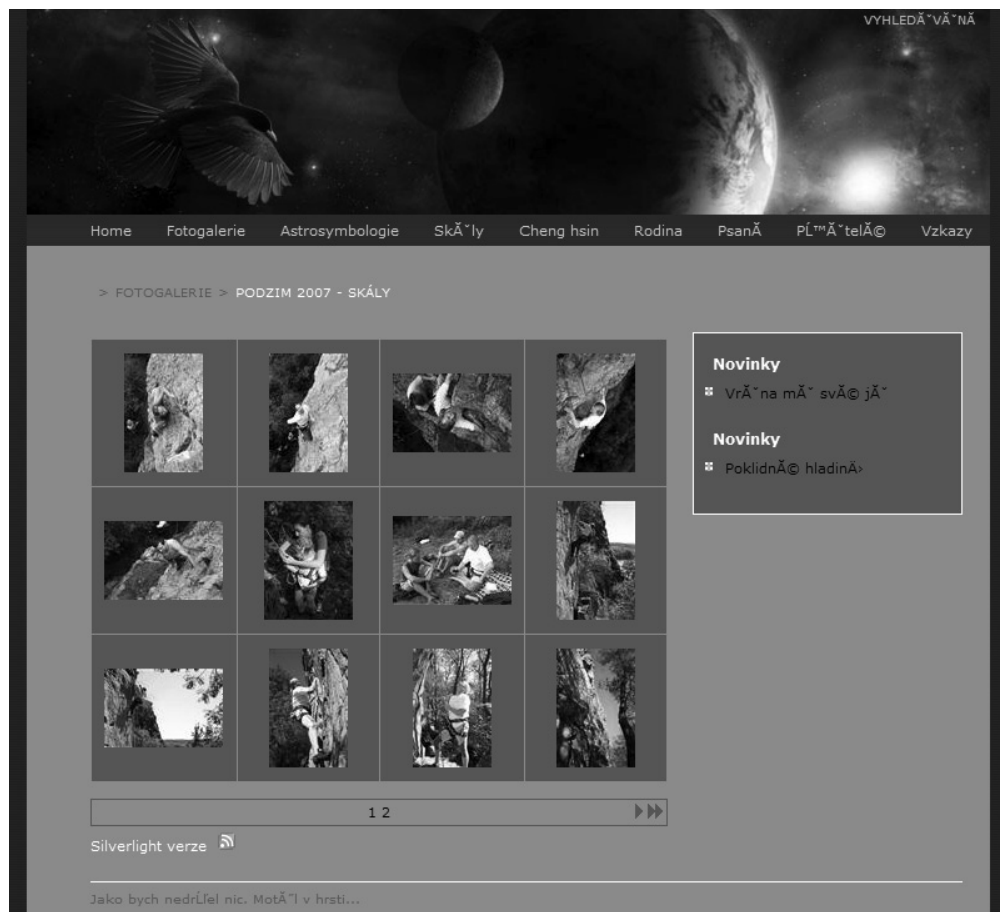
VYHLEDĂˇVĂˇNĂ

Home Fotogalerie Astrosymbologie SkĂˇly Cheng hsin Rodina PsanĂ PĹ™ĂˇtelĂ© Vzkazy

> FOTOGALERIE > PODZIM 2007 - SKÁLY

Novinky

VrĂˇna mĂˇ svĂ© jĂˇ

Novinky

PoklidnĂ© hladinĂ›

1 2

Silverlight verze

Jako bych nedrĹľel nic. MotĂ˝l v hrsti...